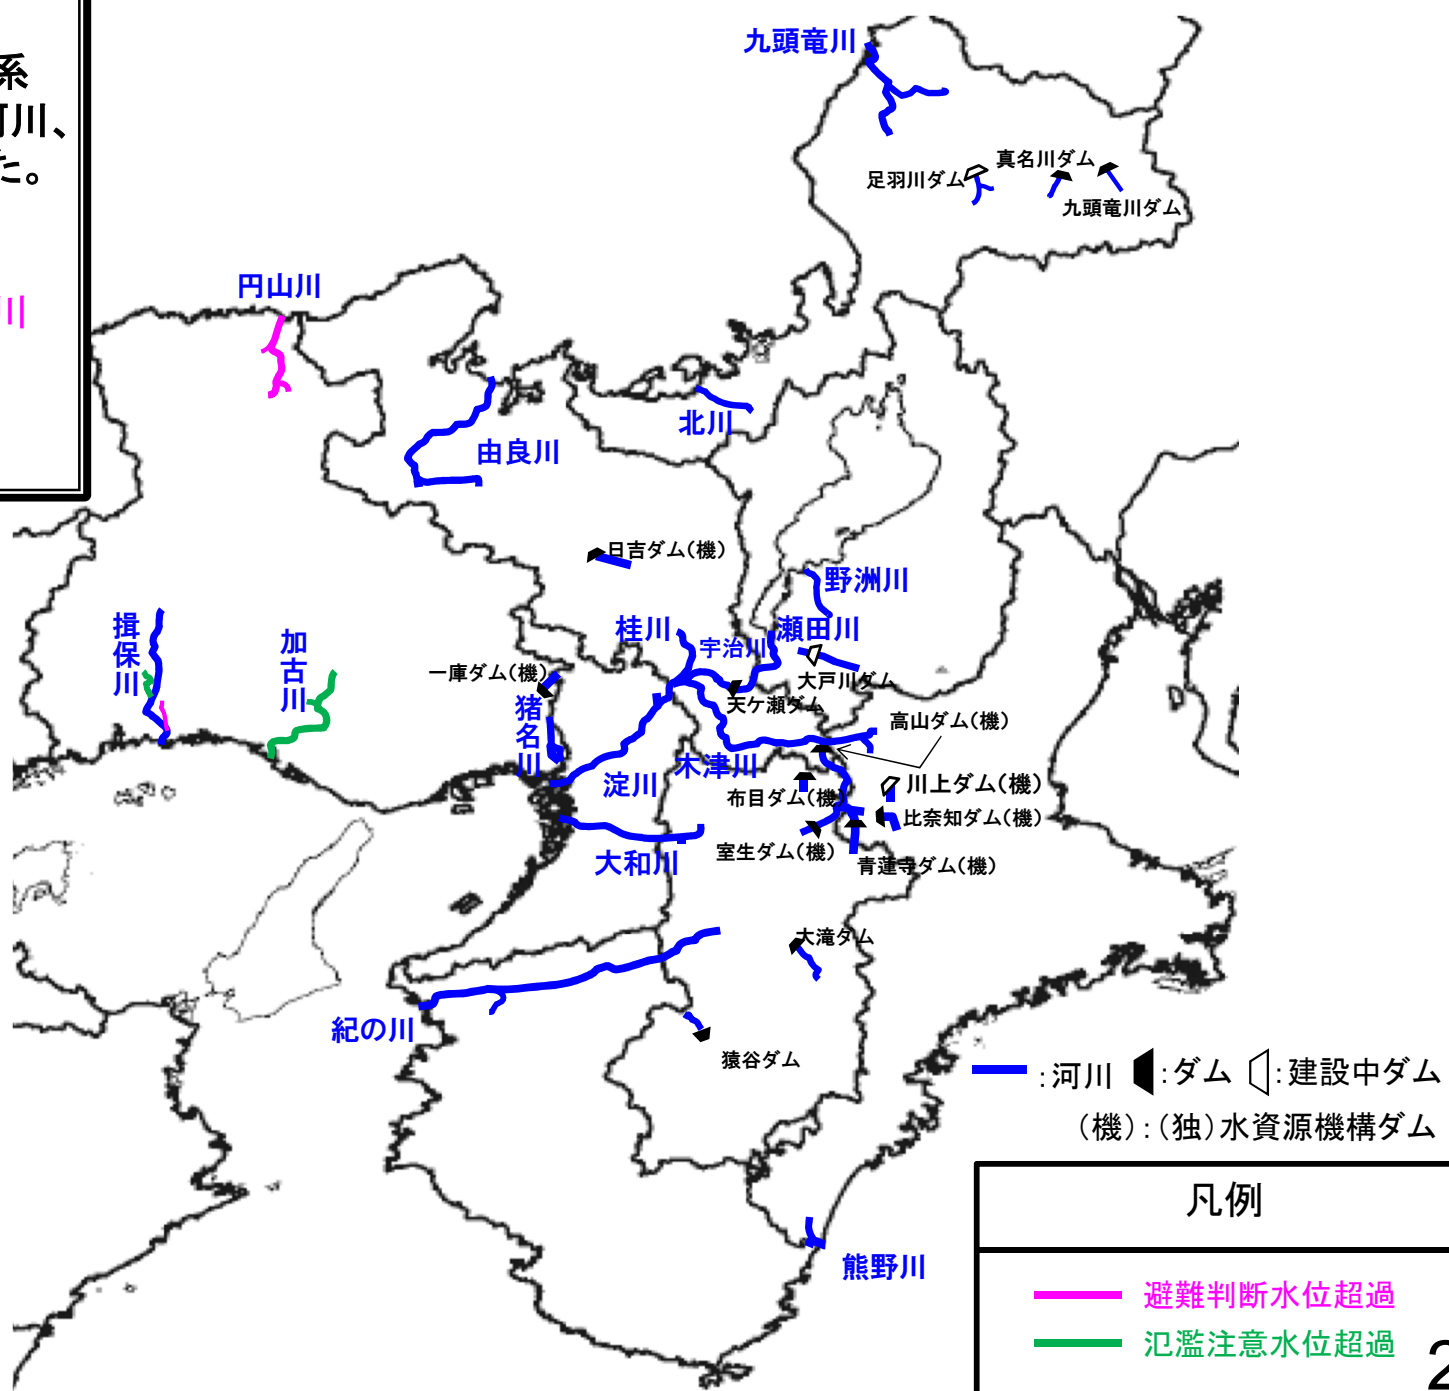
系
河川、
た。

川

九頭竜川
足羽川ダム
真名川ダム
九頭竜川ダム
円山川
由良川
北川
日吉ダム(機)
野洲川
桂川
宇治川
瀬田川
大戸川ダム
一庫ダム(機)
天ケ瀬ダム
高山ダム(機)
揖保川
加古川
猪名川
淀川
木津川
川上ダム(機)
布目ダム(機)
比奈知ダム(機)
室生ダム(機)
青蓮寺ダム(機)
大和川
大滝ダム
紀の川
猿谷ダム
熊野川

:河川 :ダム :建設中ダム
(機):(独)水資源機構ダム

凡例
避難判断水位超過
氾濫注意水位超過

2